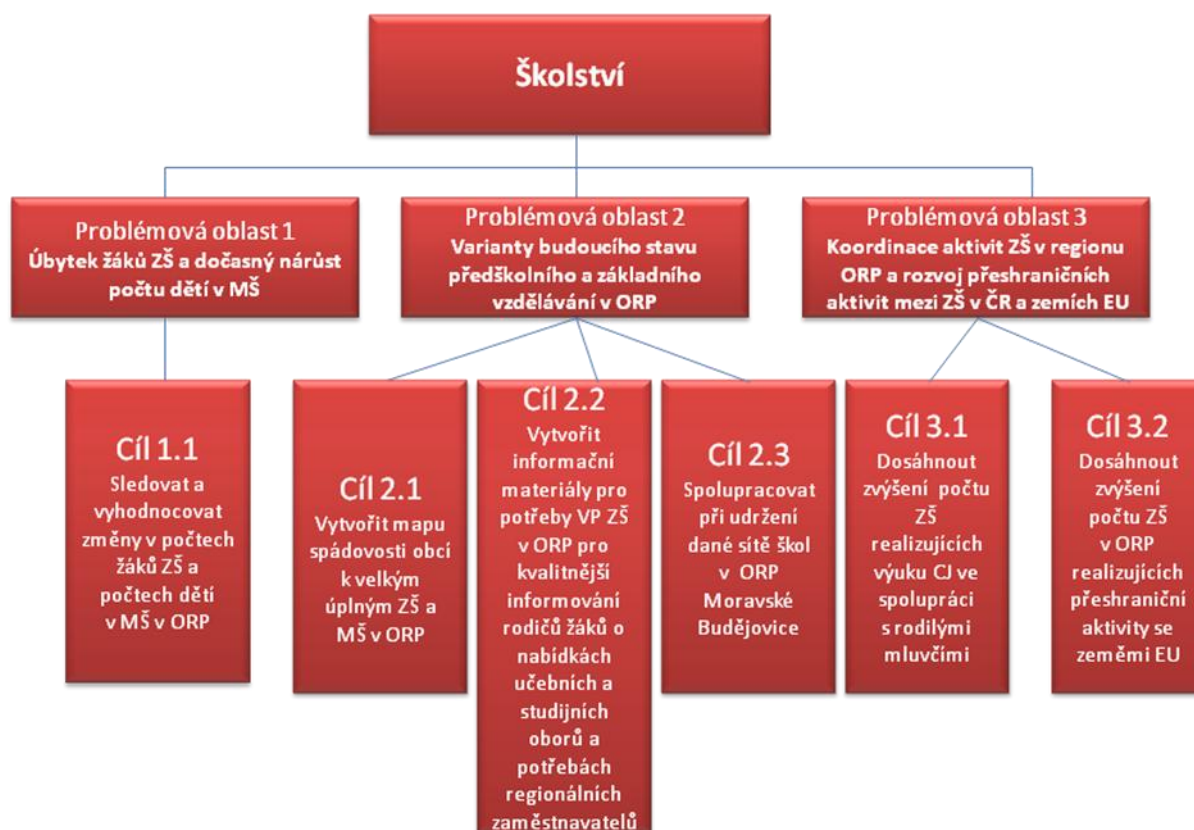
Školství

Problémová oblast 1
Úbytek žáků ZŠ a dočasný nárůst počtu dětí v MŠ

Problémová oblast 2
Varianty budoucího stavu předškolního a základního vzdělávání v ORP

Problémová oblast 3
Koordinace aktivit ZŠ v regionu ORP a rozvoj přeshraničních aktivit mezi ZŠ v ČR a zemích EU

Cíl 1.1
Sledovat a vyhodnocovat změny v počtech žáků ZŠ a počtech dětí v MŠ v ORP

Cíl 2.1
Vytvořit mapu spádovosti obcí k velkým úplným ZŠ a MŠ v ORP

Cíl 2.2
Vytvořit informační materiály pro potřeby VP ZŠ v ORP pro kvalitnější informování rodičů žáků o nabídkách učebních a studijních oborů a potřebách regionálních zaměstnavatelů

Cíl 2.3
Spolupracovat při udržení dané sítě škol v ORP Moravské Budějovice

Cíl 3.1
Dosáhnout zvýšení počtu ZŠ realizujících výuku CJ ve spolupráci s rodilými mluvčími

Cíl 3.2
Dosáhnout zvýšení počtu ZŠ v ORP realizujících přeshraniční aktivity se zeměmi EU